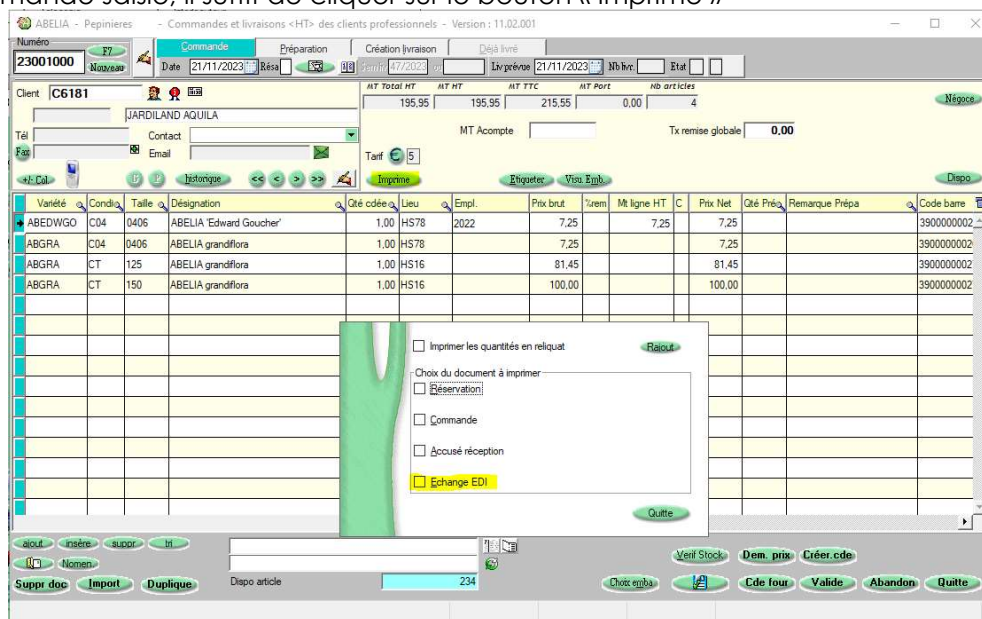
mande saisie, il suffit de cliquer sur le bouton « Imprime »

ABELIA - Pepinieres - Commandes et livraisons <HT> des clients professionnels - Version : 11.02.001

Numéro
23001000
F7
Nouveau
Commande
Préparation
Création livraison
Déjà livré
Date 21/11/2023
Résa
Liv prévue 21/11/2023
Nb livr.
Etat

Client C6181
JARDILAND AQUILA
Tél
Contact
Fax
Email
+/- Col.
historique
MT Total HT 195,95
MT HT 195,95
MT TTC 215,55
MT Port 0,00
Nb articles 4
MT Acompte
Tx remise globale 0,00
Tarif 5
Imprime
Etiqueter
Visu Emb.
Négoce
Dispo

| Variété | Condit | Taille | Désignation | Qté cdée | Lieu | Empl. | Prix brut | %rem | Mt ligne HT | C | Prix Net | Qté Prép | Remarque Prépa | Code barre |
|---|---|---|---|---|---|---|---|---|---|---|---|---|---|---|
| ABEDWGO | C04 | 0406 | ABELIA 'Edward Goucher' | 1,00 | HS78 | 2022 | 7,25 | | 7,25 | | 7,25 | | | 3900000002 |
| ABGRA | C04 | 0406 | ABELIA grandiflora | 1,00 | HS78 | | 7,25 | | | | 7,25 | | | 3900000002 |
| ABGRA | CT | 125 | ABELIA grandiflora | 1,00 | HS16 | | 81,45 | | | | 81,45 | | | 3900000002 |
| ABGRA | CT | 150 | ABELIA grandiflora | 1,00 | HS16 | | 100,00 | | | | 100,00 | | | 3900000002 |

Imprimer les quantités en reliquat
Rajout
Choix du document à imprimer
Réservation
Commande
Accusé réception
Echange EDI
Quitte

ajout
insère
suppr
tri
Nomen
Suppr doc
Import
Duplique
Dispo article
234
Verif Stock
Dem. prix
Créer. cde
Choix emba
Cde four
Valide
Abandon
Quitte